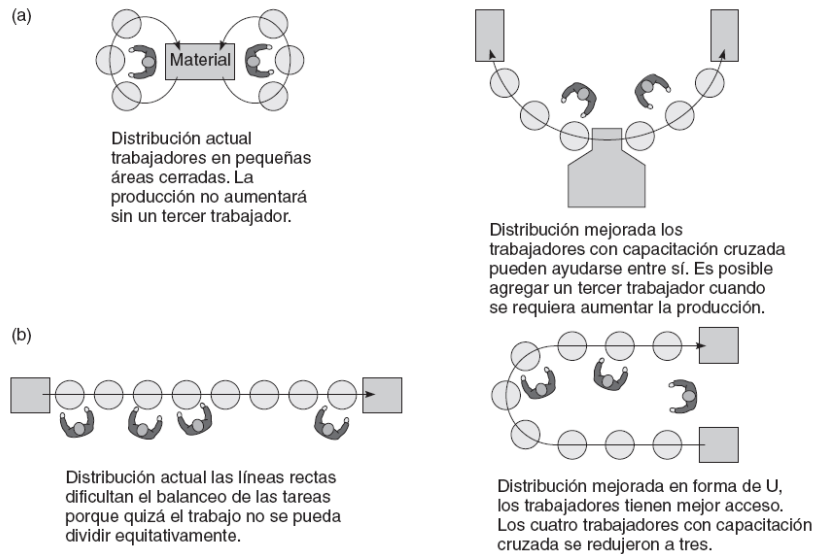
(a)

Material

Distribución actual trabajadores en pequeñas áreas cerradas. La producción no aumentará sin un tercer trabajador.

Distribución mejorada los trabajadores con capacitación cruzada pueden ayudarse entre sí. Es posible agregar un tercer trabajador cuando se requiera aumentar la producción.

(b)

Distribución actual las líneas rectas dificultan el balanceo de las tareas porque quizá el trabajo no se pueda dividir equitativamente.

Distribución mejorada en forma de U, los trabajadores tienen mejor acceso. Los cuatro trabajadores con capacitación cruzada se redujeron a tres.